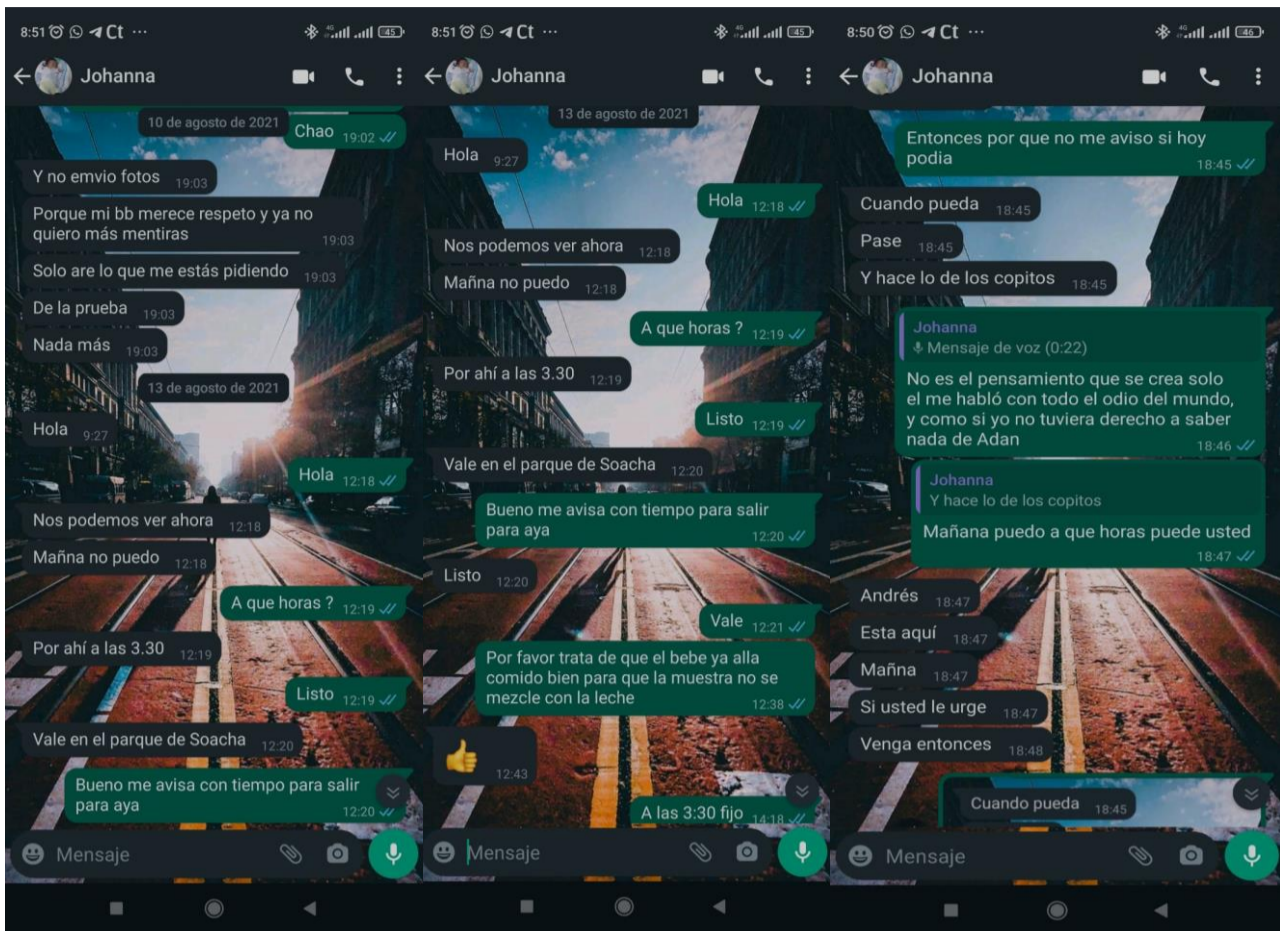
8:51 Ct ···
45
Johanna

10 de agosto de 2021
Chao 19:02
Y no emvio fotos 19:03
Porque mi bb merece respeto y ya no quiero más mentiras 19:03
Solo are lo que me estás pidiendo 19:03
De la prueba 19:03
Nada más 19:03
13 de agosto de 2021
Hola 9:27
Hola 12:18
Nos podemos ver ahora 12:18
Mañna no puedo 12:18
A que horas ? 12:19
Por ahí a las 3.30 12:19
Listo 12:19
Vale en el parque de Soacha 12:20
Bueno me avisa con tiempo para salir para aya 12:20
Mensaje

8:51 Ct ···
45
Johanna

13 de agosto de 2021
Hola 9:27
Hola 12:18
Nos podemos ver ahora 12:18
Mañna no puedo 12:18
A que horas ? 12:19
Por ahí a las 3.30 12:19
Listo 12:19
Vale en el parque de Soacha 12:20
Bueno me avisa con tiempo para salir para aya 12:20
Listo 12:20
Vale 12:21
Por favor trata de que el bebe ya alla comido bien para que la muestra no se mezcle con la leche 12:38
👍 12:43
A las 3:30 fijo 14:18
Mensaje

8:50 Ct ···
46
Johanna

Entonces por que no me aviso si hoy podia 18:45
Cuando pueda 18:45
Pase 18:45
Y hace lo de los copitos 18:45
Johanna
Mensaje de voz (0:22)
No es el pensamiento que se crea solo el me habló con todo el odio del mundo, y como si yo no tuviera derecho a saber nada de Adan 18:46
Johanna
Y hace lo de los copitos
Mañana puedo a que horas puede usted 18:47
Andrés 18:47
Esta aquí 18:47
Mañna 18:47
Si usted le urge 18:47
Venga entonces 18:48
Cuando pueda 18:45
Mensaje